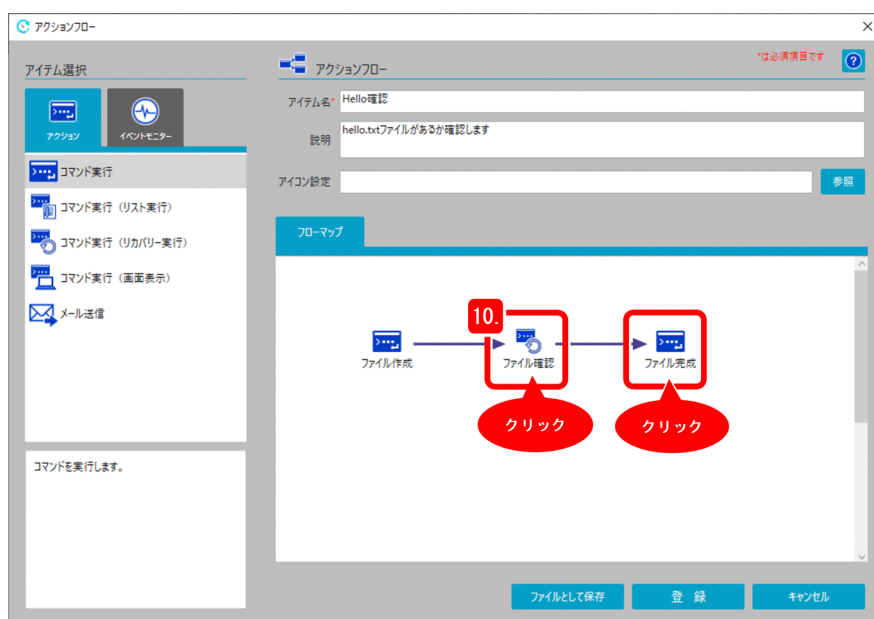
アクションフロー

アイテム選択

アクション

イベントモニター

コマンド実行

コマンド実行（リスト実行）

コマンド実行（リカバリー実行）

コマンド実行（画面表示）

メール送信

コマンドを実行します。

アクションフロー

*は必須項目です

?

アイテム名*

Hello確認

説明

hello.txtファイルがあるか確認します

アイコン設定

参照

フローマップ

10.

ファイル作成

ファイル確認

ファイル完成

クリック

クリック

ファイルとして保存

登　録

キャンセル